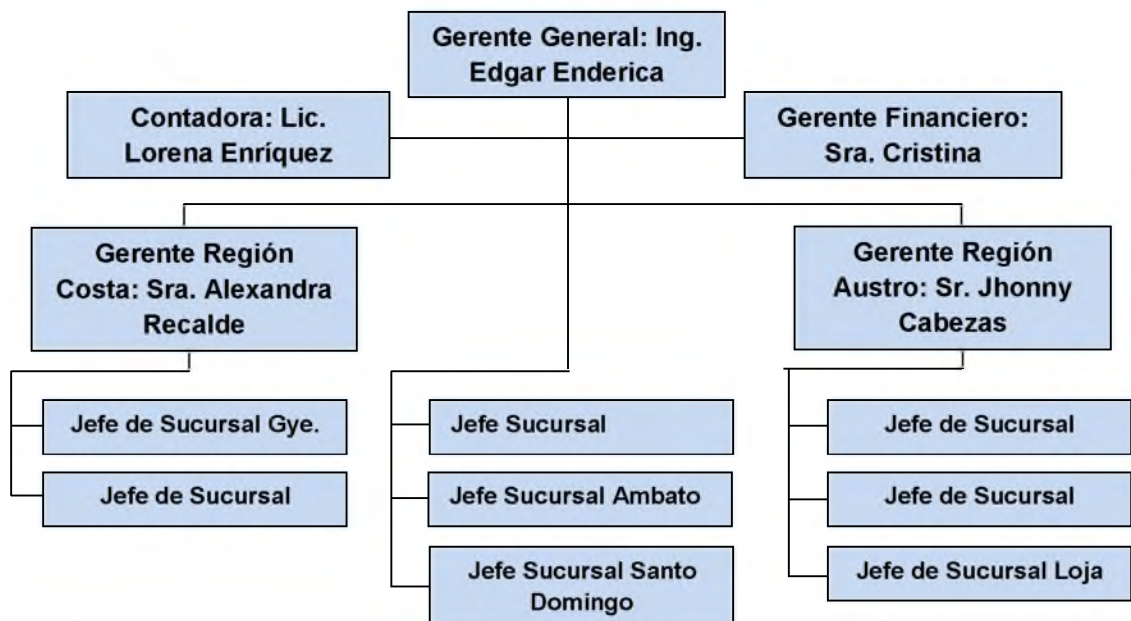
Gerente General: Ing. Edgar Enderica

Contadora: Lic. Lorena Enríquez

Gerente Financiero: Sra. Cristina

Gerente Región Costa: Sra. Alexandra Recalde

Gerente Región Austro: Sr. Jhonny Cabezas

Jefe de Sucursal Gye.

Jefe de Sucursal

Jefe Sucursal

Jefe Sucursal Ambato

Jefe Sucursal Santo Domingo

Jefe de Sucursal

Jefe de Sucursal

Jefe de Sucursal Loja